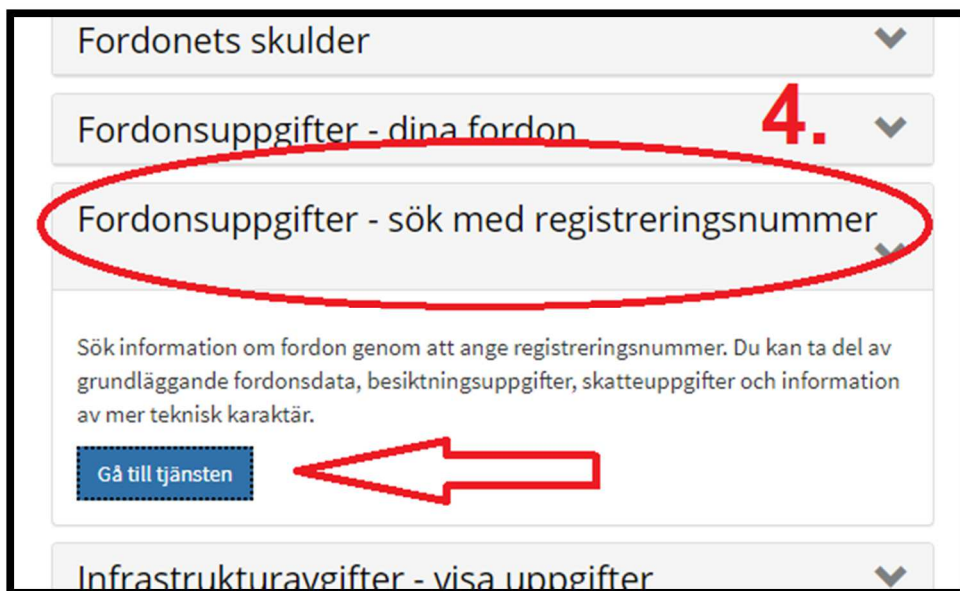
Fordonets skulder

Fordonsuppgifter - dina fordon

4.

Fordonsuppgifter - sök med registreringsnummer

Sök information om fordon genom att ange registreringsnummer. Du kan ta del av grundläggande fordonsdata, besiktningsuppgifter, skatteuppgifter och information av mer teknisk karaktär.

Gå till tjänsten

Infrastrukturavgifter - visa uppgifter